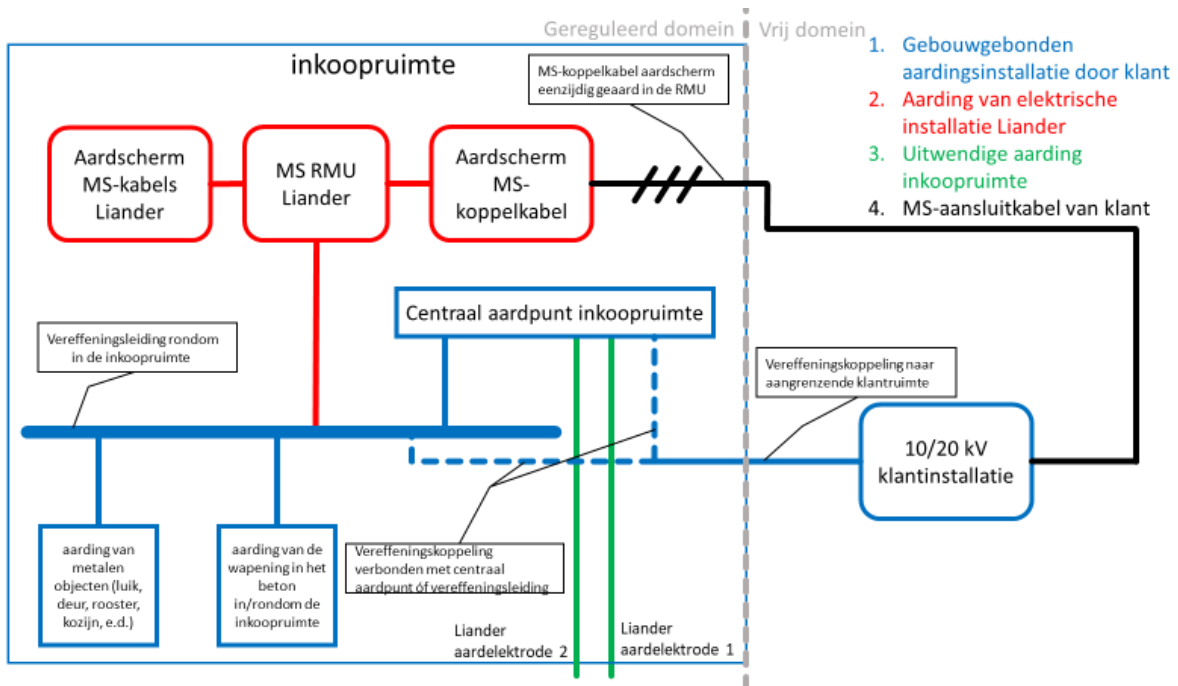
Gereguleerd domein | Vrij domein

inkoopruimte

1. Gebouwgebonden aardingsinstallatie door klant
2. Aarding van elektrische installatie Liander
3. Uitwendige aarding inkoopruimte
4. MS-aansluitkabel van klant

MS-koppelkabel aardscherm eenzijdig geaard in de RMU

Aardscherm MS-kabels Liander

MS RMU Liander

Aardscherm MS-koppelkabel

Centraal aardpunt inkoopruimte

Vereffeningsleiding rondom in de inkoopruimte

Vereffeningskoppeling naar aangrenzende klantruimte

10/20 kV klantinstallatie

aarding van metalen objecten (luik, deur, rooster, kozijn, e.d.)

aarding van de wapening in het beton in/rondom de inkoopruimte

Vereffeningskoppeling verbonden met centraal aardpunt óf vereffeningsleiding

Liander aardelektrode 2

Liander aardelektrode 1